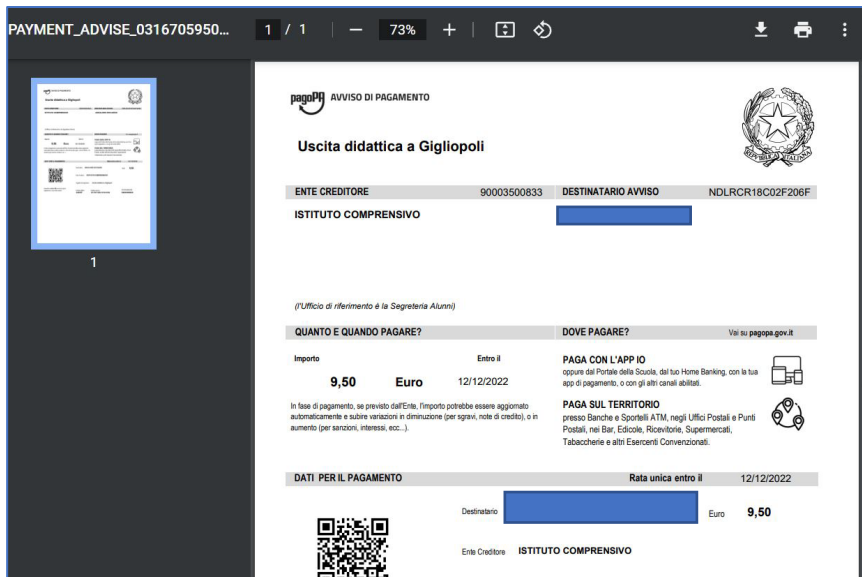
PAYMENT_ADVISE_0316705950... 1 / 1 | — 73% + |

1

pagoPA AVVISO DI PAGAMENTO

Uscita didattica a Gigliopoli

REPUBBLICA ITALIANA

| ENTE CREDITORE | 90003500833 | DESTINATARIO AVVISO | NDLRCR18C02F206F |
|---|---|---|---|

ISTITUTO COMPRENSIVO

(l'Ufficio di riferimento è la Segreteria Alunni)

QUANTO E QUANDO PAGARE?

DOVE PAGARE? Vai su pagopa.gov.it

Importo Entro il

9,50 Euro 12/12/2022

In fase di pagamento, se previsto dall'Ente, l'importo potrebbe essere aggiornato automaticamente e subire variazioni in diminuzione (per sgravi, note di credito), o in aumento (per sanzioni, interessi, ecc...).

PAGA CON L'APP IO
oppure dal Portale della Scuola, dal tuo Home Banking, con la tua app di pagamento, o con gli altri canali abilitati.

PAGA SUL TERRITORIO
presso Banche e Sportelli ATM, negli Uffici Postali e Punti Postali, nei Bar, Edicole, Ricevitorie, Supermercati, Tabaccherie e altri Esercenti Convenzionati.

DATI PER IL PAGAMENTO Rata unica entro il 12/12/2022

Destinatario Euro 9,50

Ente Creditore ISTITUTO COMPRENSIVO